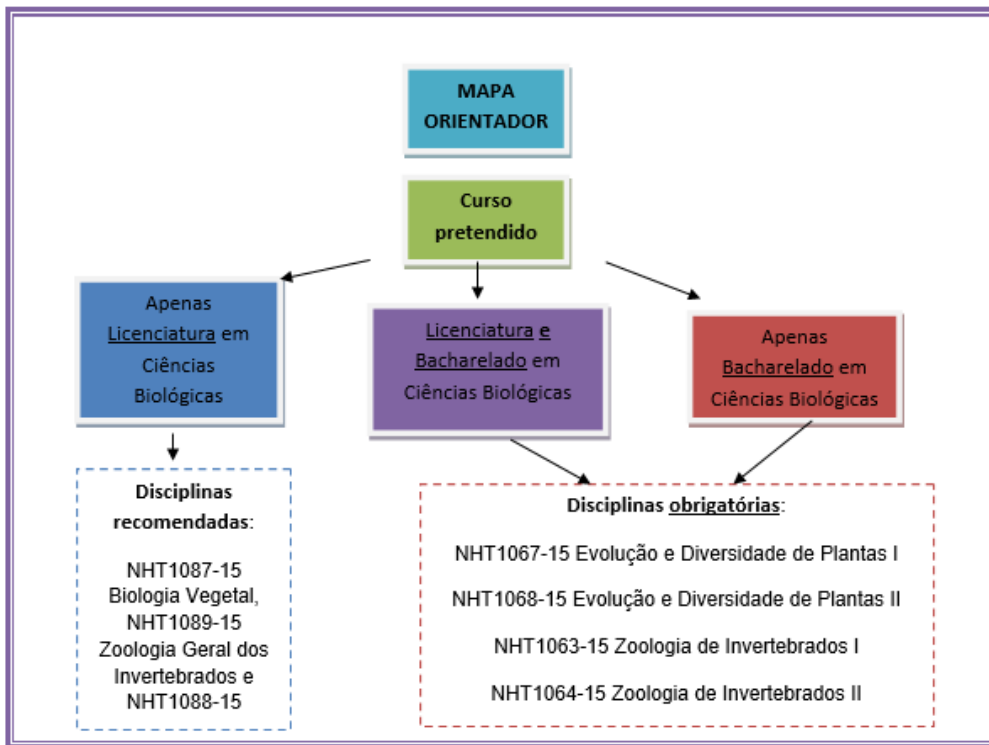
MAPA ORIENTADOR

Curso pretendido

Apenas Licenciatura em Ciências Biológicas

Licenciatura e Bacharelado em Ciências Biológicas

Apenas Bacharelado em Ciências Biológicas

Disciplinas recomendadas:

NHT1087-15 Biologia Vegetal, NHT1089-15 Zoologia Geral dos Invertebrados e NHT1088-15

Disciplinas obrigatórias:

NHT1067-15 Evolução e Diversidade de Plantas I

NHT1068-15 Evolução e Diversidade de Plantas II

NHT1063-15 Zoologia de Invertebrados I

NHT1064-15 Zoologia de Invertebrados II